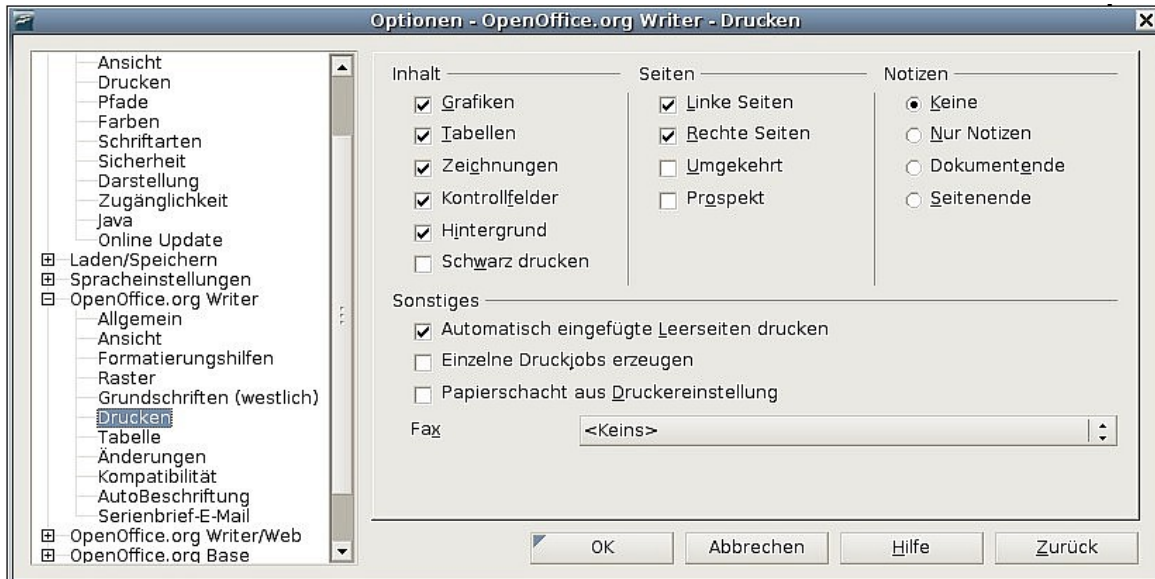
Optionen - OpenOffice.org Writer - Drucken

Ansicht
Drucken
Pfade
Farben
Schriftarten
Sicherheit
Darstellung
Zugänglichkeit
Java
Online Update
Laden/Speichern
Spracheinstellungen
OpenOffice.org Writer
Allgemein
Ansicht
Formatierungshilfen
Raster
Grundschriften (westlich)
Drucken
Tabelle
Änderungen
Kompatibilität
AutoBeschriftung
Serienbrief-E-Mail
OpenOffice.org Writer/Web
OpenOffice.org Base

Inhalt
Grafiken
Tabellen
Zeichnungen
Kontrollfelder
Hintergrund
Schwarz drucken

Seiten
Linke Seiten
Rechte Seiten
Umgekehrt
Prospekt

Notizen
Keine
Nur Notizen
Dokumentende
Seitenende

Sonstiges
Automatisch eingefügte Leerseiten drucken
Einzelne Druckjobs erzeugen
Papierschacht aus Druckereinstellung

Fax <Keins>

OK Abbrechen Hilfe Zurück